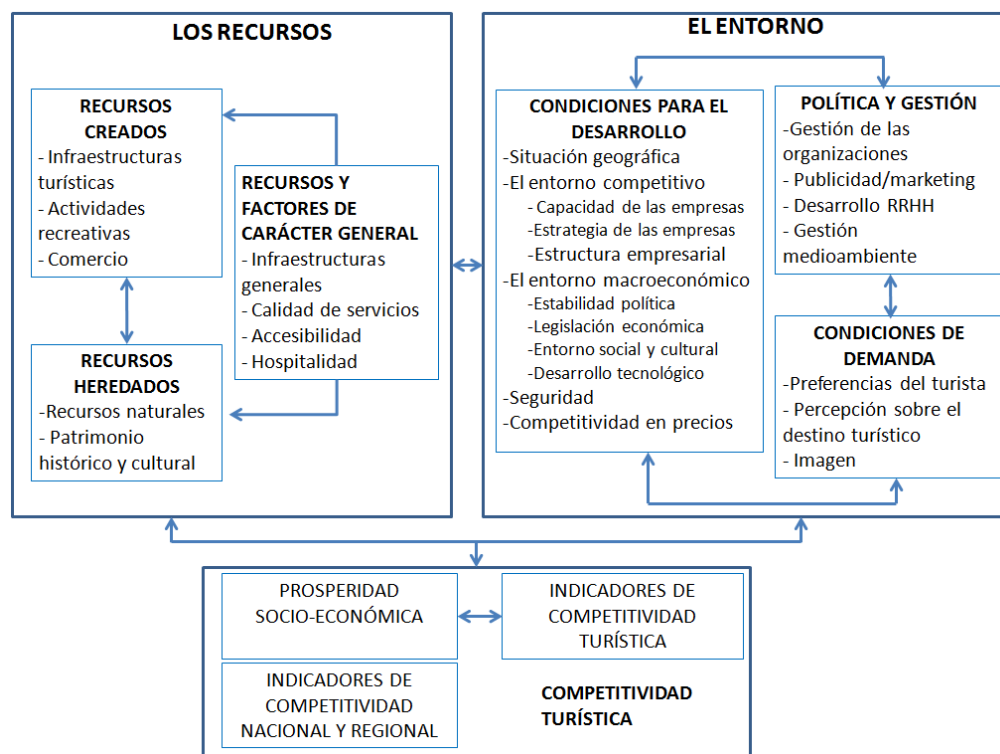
LOS RECURSOS

RECURSOS CREADOS
- Infraestructuras turísticas
- Actividades recreativas
- Comercio

RECURSOS Y FACTORES DE CARÁCTER GENERAL
- Infraestructuras generales
- Calidad de servicios
- Accesibilidad
- Hospitalidad

RECURSOS HEREDADOS
-Recursos naturales
- Patrimonio histórico y cultural

EL ENTORNO

CONDICIONES PARA EL DESARROLLO
-Situación geográfica
-El entorno competitivo
-Capacidad de las empresas
-Estrategia de las empresas
-Estructura empresarial
-El entorno macroeconómico
-Estabilidad política
-Legislación económica
-Entorno social y cultural
-Desarrollo tecnológico
-Seguridad
-Competitividad en precios

POLÍTICA Y GESTIÓN
-Gestión de las organizaciones
- Publicidad/marketing
- Desarrollo RRHH
- Gestión medioambiente

CONDICIONES DE DEMANDA
-Preferencias del turista
- Percepción sobre el destino turístico
- Imagen

PROSPERIDAD SOCIO-ECONÓMICA

INDICADORES DE COMPETITIVIDAD TURÍSTICA

INDICADORES DE COMPETITIVIDAD NACIONAL Y REGIONAL

COMPETITIVIDAD TURÍSTICA